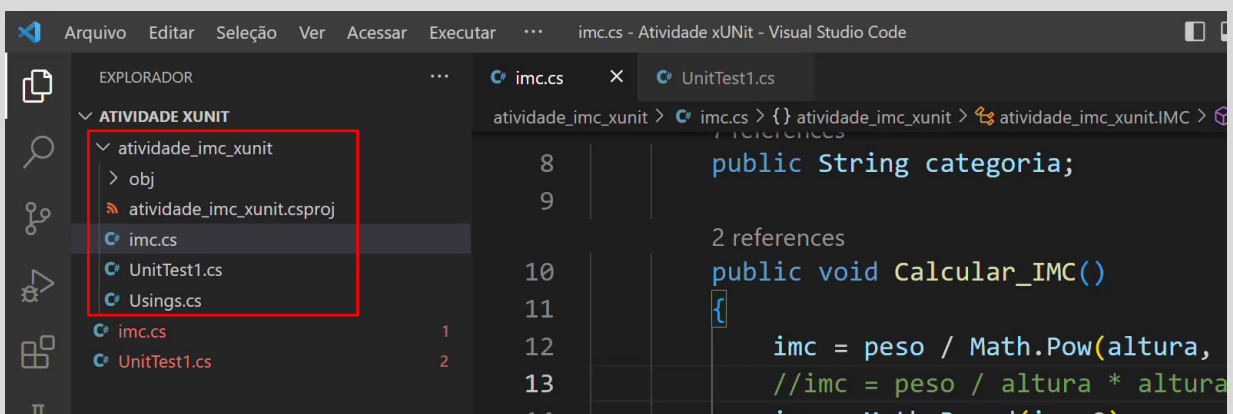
Arquivo Editar Seleção Ver Acessar Executar ··· imc.cs - Atividade xUNit - Visual Studio Code

EXPLORADOR ···

ATIVIDADE XUNIT
atividade_imc_xunit
obj
atividade_imc_xunit.csproj
imc.cs
UnitTest1.cs
Usings.cs
imc.cs 1
UnitTest1.cs 2

imc.cs × UnitTest1.cs

atividade_imc_xunit > imc.cs > {} atividade_imc_xunit > atividade_imc_xunit.IMC >

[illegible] references
8 public String categoria;
9

2 references
10 public void Calcular_IMC()
11 {
12 imc = peso / Math.Pow(altura,
13 //imc = peso / altura * altura
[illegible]